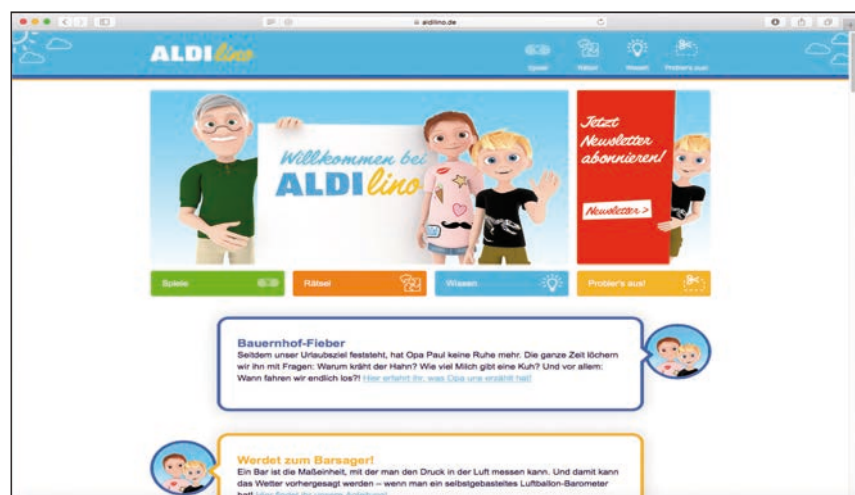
aldilino.de

ALDI lino

Spiele Rätsel Wissen Probier's aus!

Willkommen bei ALDI lino

Jetzt Newsletter abonnieren!

Newsletter >

Spiele

Rätsel

Wissen

Probier's aus!

Bauernhof-Fieber
Seitdem unser Urlaubsziel feststeht, hat Opa Paul keine Ruhe mehr. Die ganze Zeit löchern wir ihn mit Fragen: Warum kräht der Hahn? Wie viel Milch gibt eine Kuh? Und vor allem: Wann fahren wir endlich los?! Hier erfahrt ihr, was Opa uns erzählt hat!

Werdet zum Barsager!
Ein Bar ist die Maßeinheit, mit der man den Druck in der Luft messen kann. Und damit kann das Wetter vorhergesagt werden – wenn man ein selbstgebasteltes Luftballon-Barometer hat! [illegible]